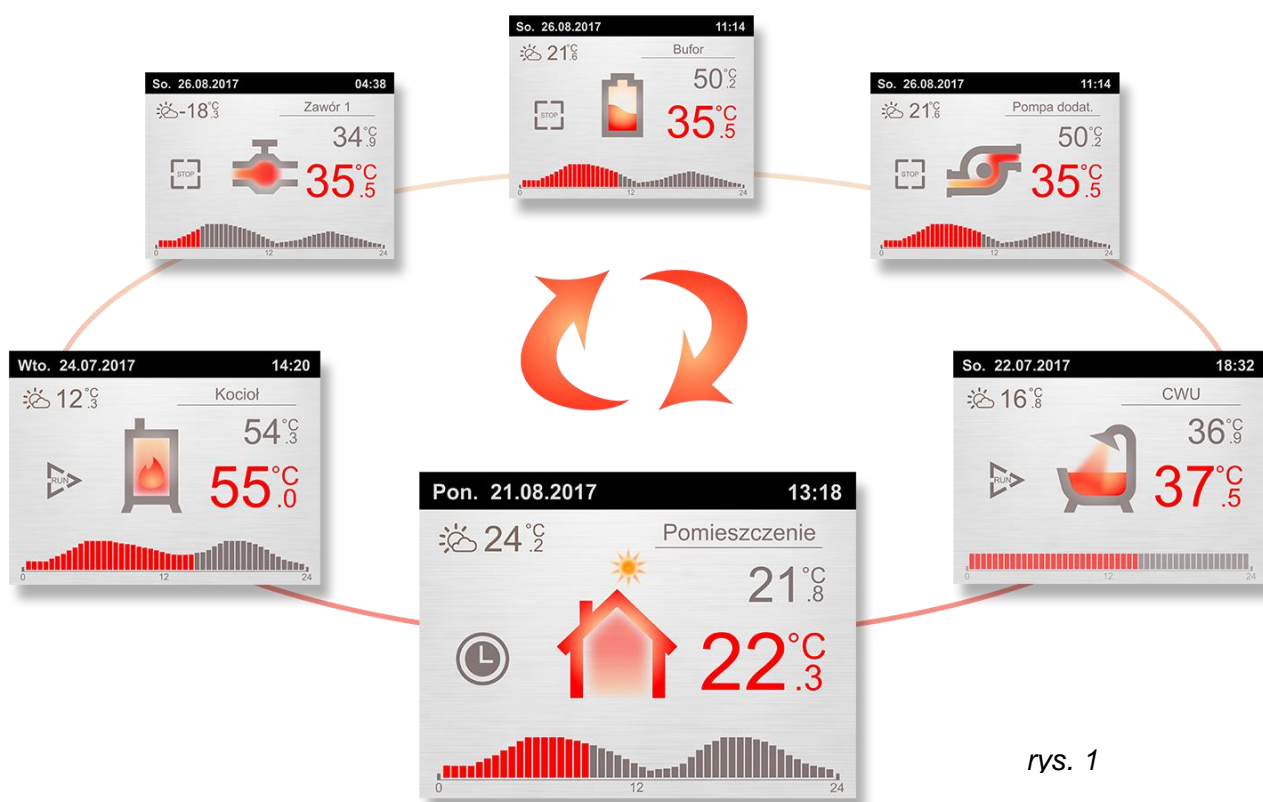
So. 26.08.2017 11:14
21 °C .6
Bufor
50 °C .2
STOP
35 °C .5
0 12 24

So. 26.08.2017 04:38
-18 °C .3
Zawór 1
34 °C .9
STOP
35 °C .5
0 12 24

So. 26.08.2017 11:14
21 °C .6
Pompa dodat.
50 °C .2
STOP
35 °C .5
0 12 24

Wto. 24.07.2017 14:20
12 °C .3
Kocioł
54 °C .3
RUN
55 °C .0
0 12 24

So. 22.07.2017 18:32
16 °C .8
CWU
36 °C .9
RUN
37 °C .5
0 12 24

Pon. 21.08.2017 13:18
24 °C .2
Pomieszczenie
21 °C .8
22 °C .3
0 12 24

rys. 1